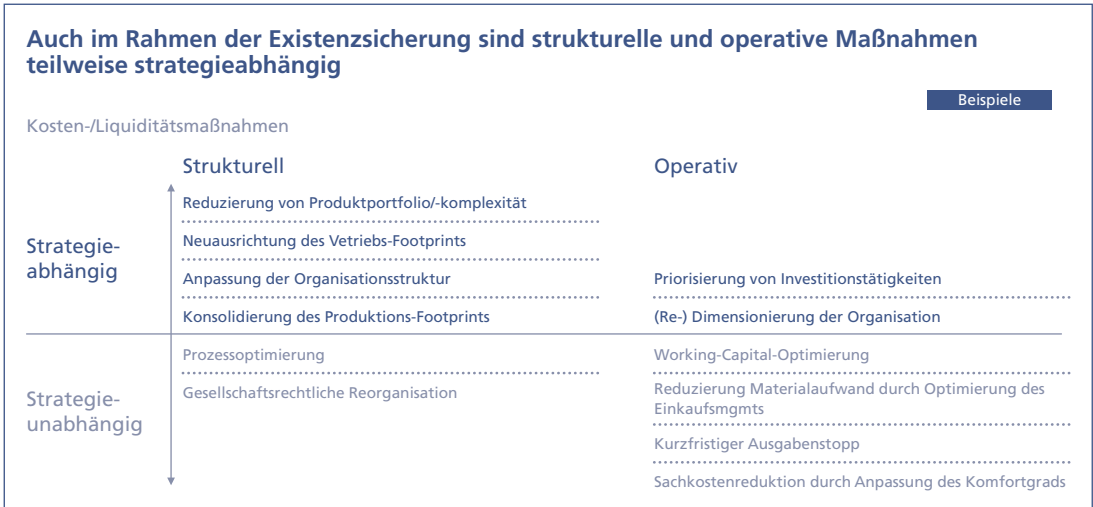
Auch im Rahmen der Existenzsicherung sind strukturelle und operative Maßnahmen teilweise strategieabhängig

Beispiele

Kosten-/Liquiditätsmaßnahmen

Strukturell

Operativ

Strategie-abhängig

Reduzierung von Produktportfolio/-komplexität

Neuausrichtung des Vetriebs-Footprints

Anpassung der Organisationsstruktur

Konsolidierung des Produktions-Footprints

Priorisierung von Investitionstätigkeiten

(Re-) Dimensionierung der Organisation

Strategie-unabhängig

Prozessoptimierung

Gesellschaftsrechtliche Reorganisation

Working-Capital-Optimierung

Reduzierung Materialaufwand durch Optimierung des Einkaufsmgmts

Kurzfristiger Ausgabenstopp

Sachkostenreduktion durch Anpassung des Komfortgrads